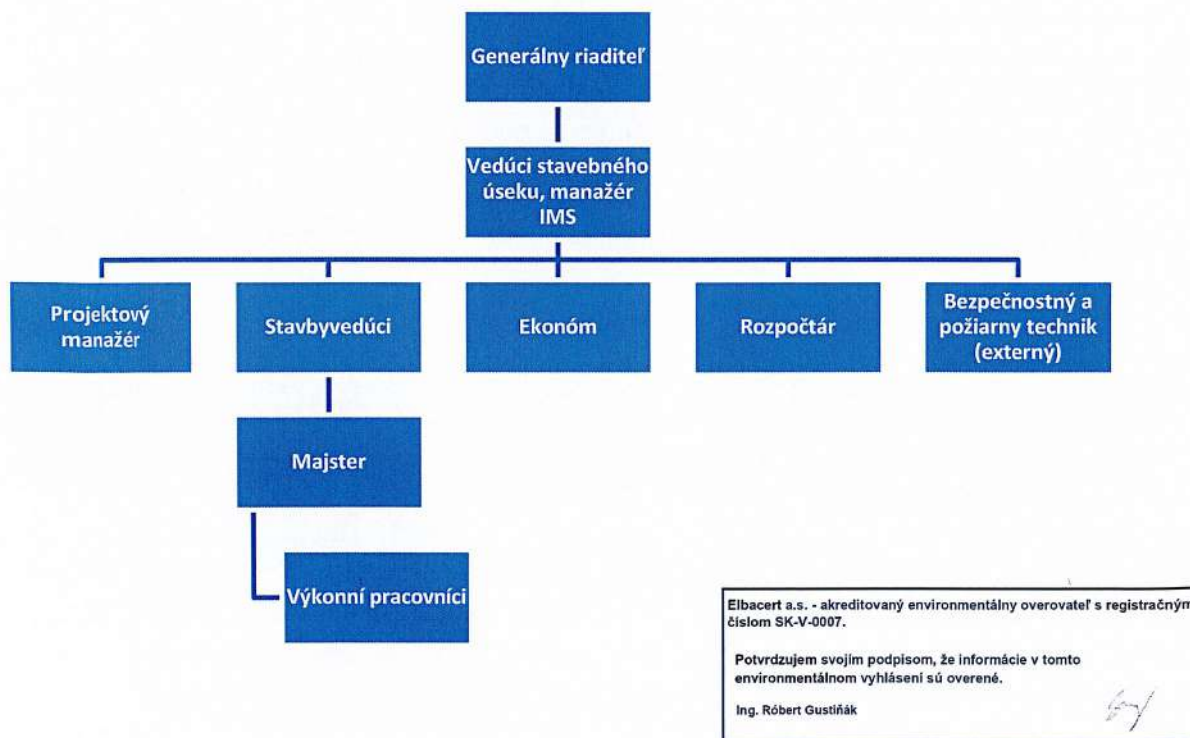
Generálny riaditeľ

Vedúci stavebného úseku, manažér IMS

Projektový manažér

Stavbyvedúci

Ekonóm

Rozpočtár

Bezpečnostný a požiarny technik (externý)

Majster

Výkonní pracovníci

Elbacert a.s. - akreditovaný environmentálny overovateľ s registračným číslom SK-V-0007.

Potvrdzujem svojim podpisom, že informácie v tomto environmentálnom vyhlásení sú overené.

Ing. Róbert Gustiňák